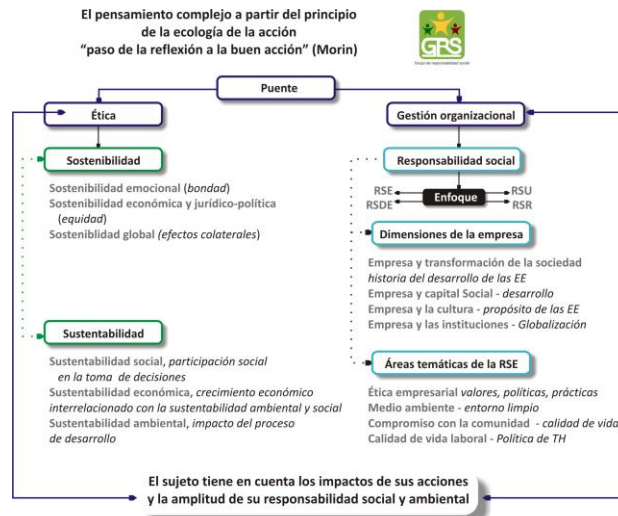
El pensamiento complejo a partir del principio de la ecología de la acción "paso de la reflexión a la buen acción" (Morin)

GRS
Grupo de responsabilidad social

Puente

Ética

Gestión organizacional

Sostenibilidad

Sostenibilidad emocional (*bondad*)
Sostenibilidad económica y jurídico-política (*equidad*)
Sostenibliidad global (*efectos colaterales*)

Sustentabilidad

Sustentabilidad social, *participación social en la toma de decisiones*
Sustentabilidad económica, *crecimiento económico interrelacionado con la sustentabilidad ambiental y social*
Sustentabilidad ambiental, *impacto del proceso de desarrollo*

Responsabilidad social

RSE
RSDE
Enfoque
RSU
RSR

Dimensiones de la empresa

Empresa y transformación de la sociedad
*historia del desarrollo de las EE*
Empresa y capital Social - *desarrollo*
Empresa y la cultura - *propósito de las EE*
Empresa y las instituciones - *Globalización*

Áreas temáticas de la RSE

Ética empresarial *valores, políticas, prácticas*
Medio ambiente - *entorno limpio*
Compromiso con la comunidad - *calidad de vida*
Calidad de vida laboral - *Política de TH*

El sujeto tiene en cuenta los impactos de sus acciones y la amplitud de su responsabilidad social y ambiental